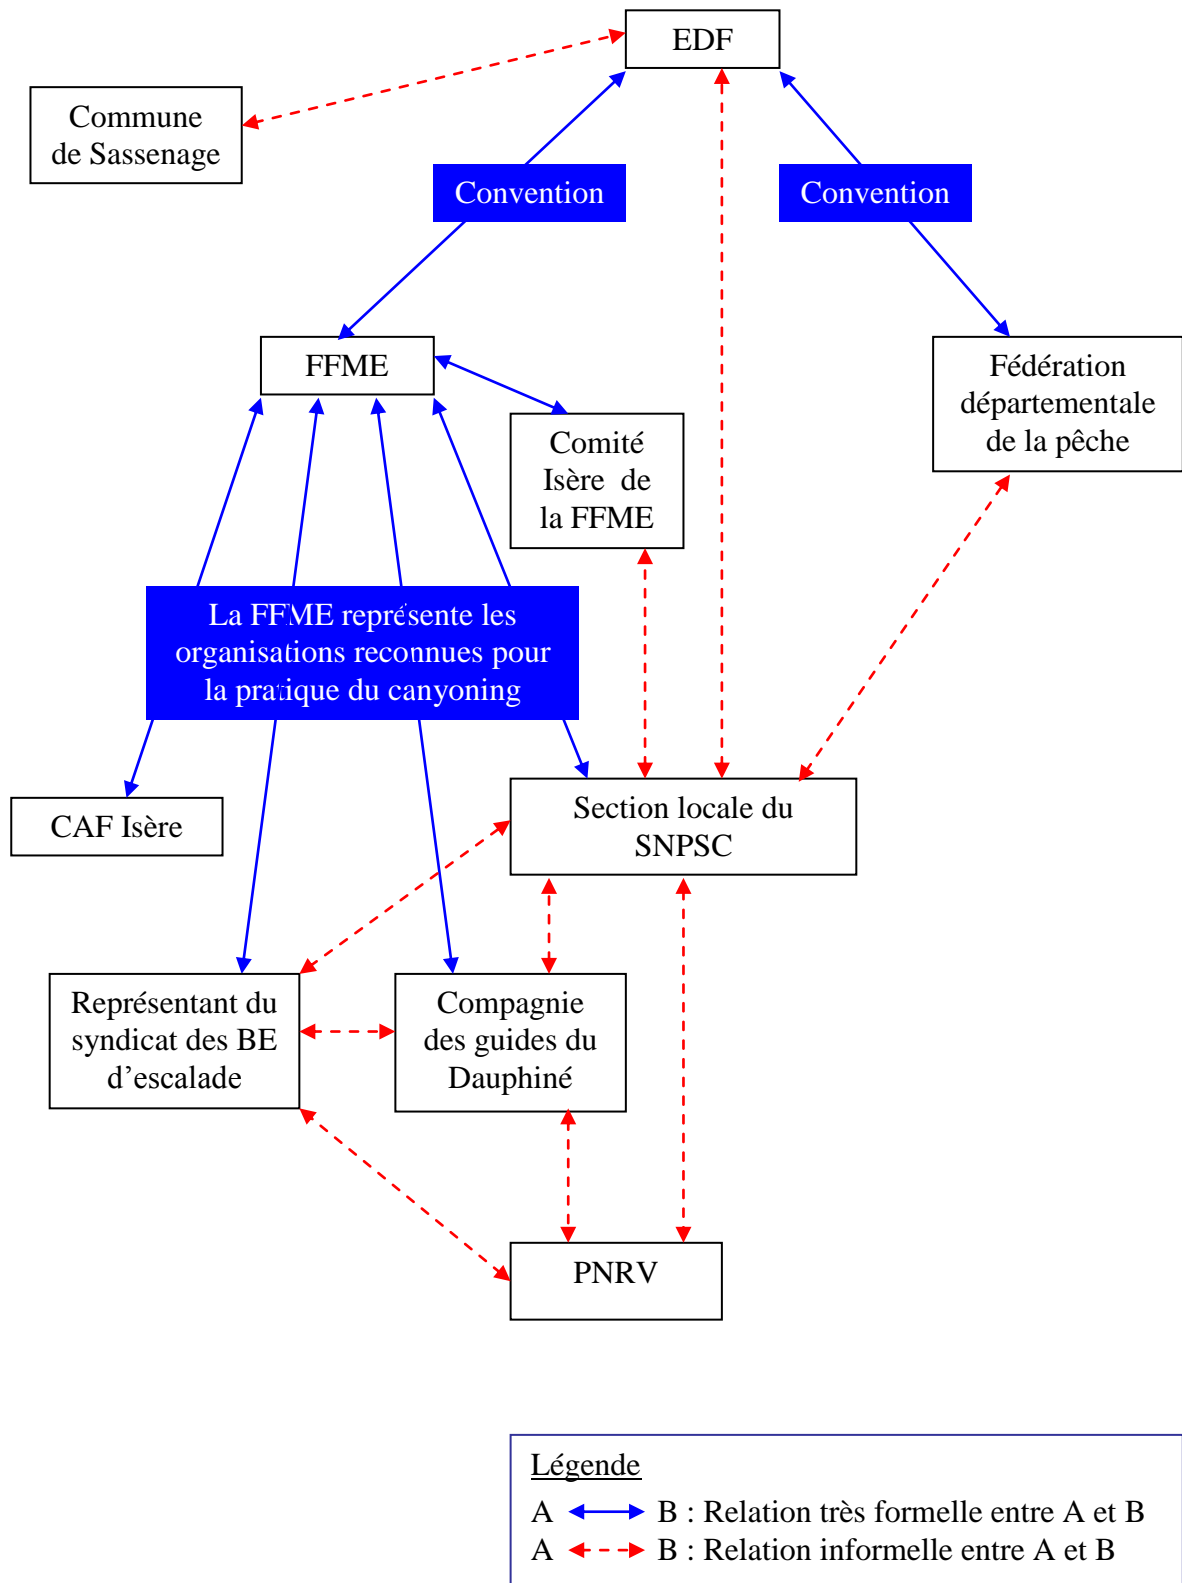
EDF

Commune de Sassenage

Convention

Convention

FFME

Comité Isère de la FFME

Fédération départementale de la pêche

La FFME représente les organisations reconnues pour la pratique du canyoning

CAF Isère

Section locale du SNPSC

Représentant du syndicat des BE d'escalade

Compagnie des guides du Dauphiné

PNRV

Légende
A B : Relation très formelle entre A et B
A B : Relation informelle entre A et B